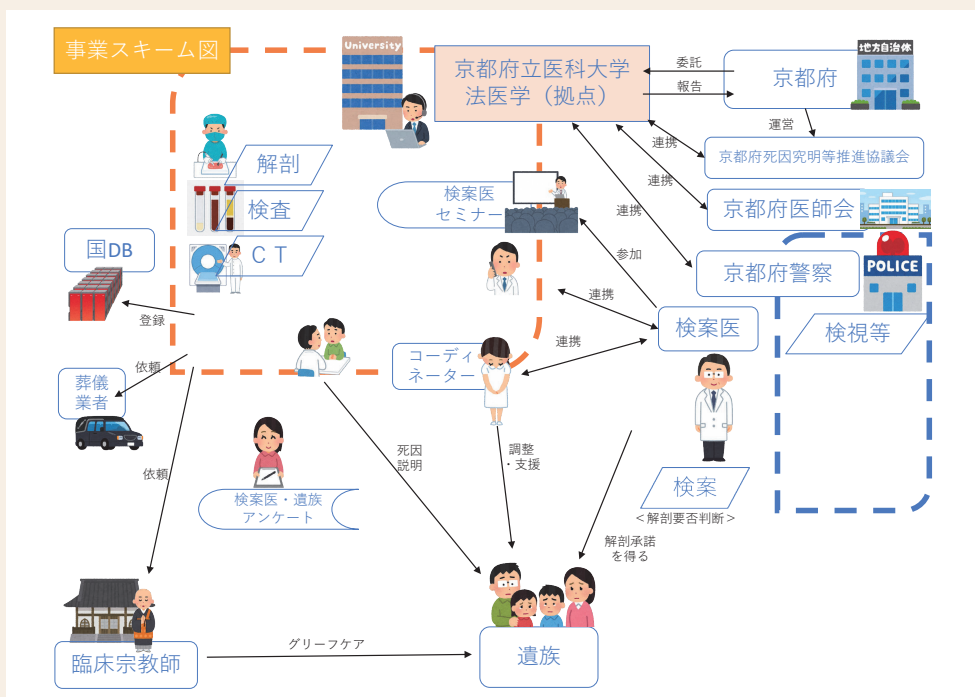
事業スキーム図

University

京都府立医科大学
法医学（拠点）

委託

報告

地方自治体

京都府

運営

連携

京都府死因究明等推進協議会

連携

京都府医師会

連携

解剖

検査

ＣＴ

検案医
セミナー

参加

京都府警察

POLICE

国DB

連携

検案医

検視等

登録

コーディネーター

連携

依頼

葬儀業者

依頼

死因説明

調整・支援

検案医・遺族アンケート

検案

＜解剖要否判断＞

解剖承諾を得る

臨床宗教師

グリーフケア

遺族